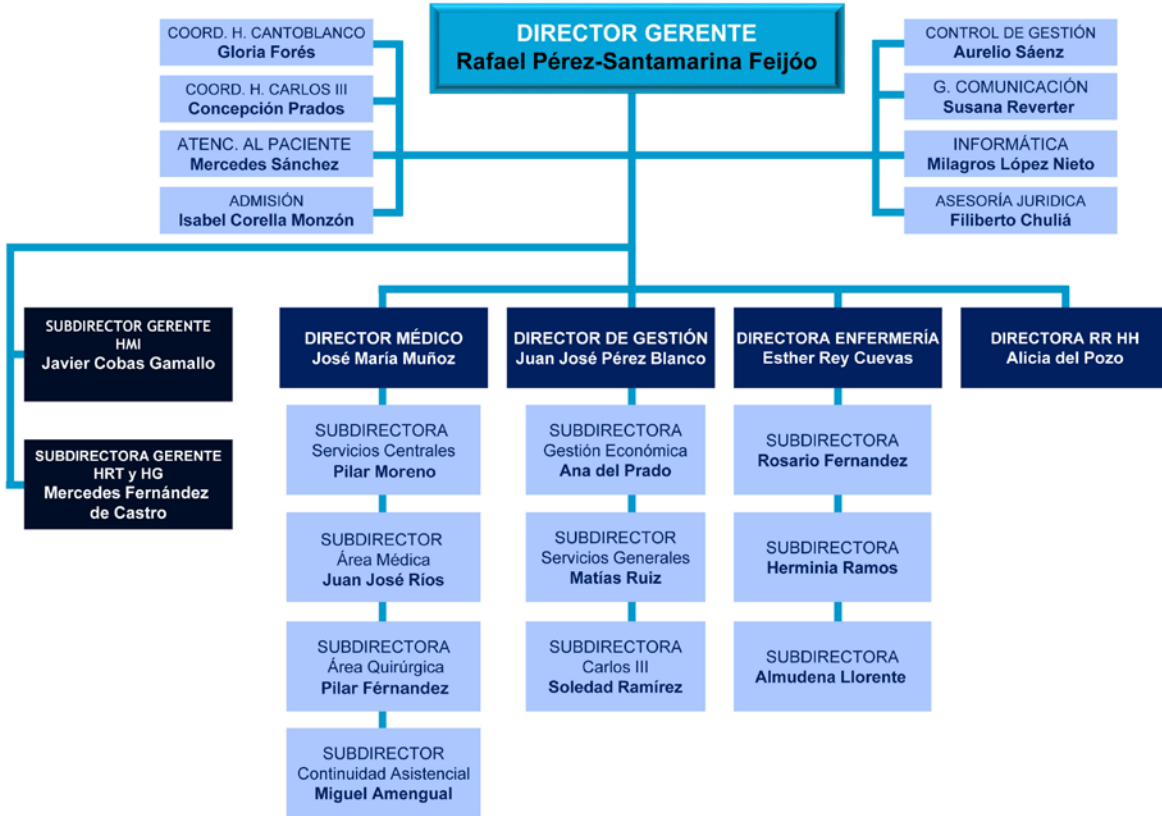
DIRECTOR GERENTE
Rafael Pérez-Santamarina Feijóo

COORD. H. CANTOBLANCO
Gloria Forés

COORD. H. CARLOS III
Concepción Prados

ATENC. AL PACIENTE
Mercedes Sánchez

ADMISIÓN
Isabel Corella Monzón

CONTROL DE GESTIÓN
Aurelio Sáenz

G. COMUNICACIÓN
Susana Reverter

INFORMÁTICA
Milagros López Nieto

ASESORÍA JURIDICA
Filiberto Chuliá

SUBDIRECTOR GERENTE
HMI
Javier Cobas Gamallo

SUBDIRECTORA GERENTE
HRT y HG
Mercedes Fernández de Castro

DIRECTOR MÉDICO
José María Muñoz

DIRECTOR DE GESTIÓN
Juan José Pérez Blanco

DIRECTORA ENFERMERÍA
Esther Rey Cuevas

DIRECTORA RR HH
Alicia del Pozo

SUBDIRECTORA
Servicios Centrales
Pilar Moreno

SUBDIRECTOR
Área Médica
Juan José Ríos

SUBDIRECTORA
Área Quirúrgica
Pilar Férnandez

SUBDIRECTOR
Continuidad Asistencial
Miguel Amengual

SUBDIRECTORA
Gestión Económica
Ana del Prado

SUBDIRECTOR
Servicios Generales
Matías Ruiz

SUBDIRECTORA
Carlos III
Soledad Ramírez

SUBDIRECTORA
Rosario Fernandez

SUBDIRECTORA
Herminia Ramos

SUBDIRECTORA
Almudena Llorente